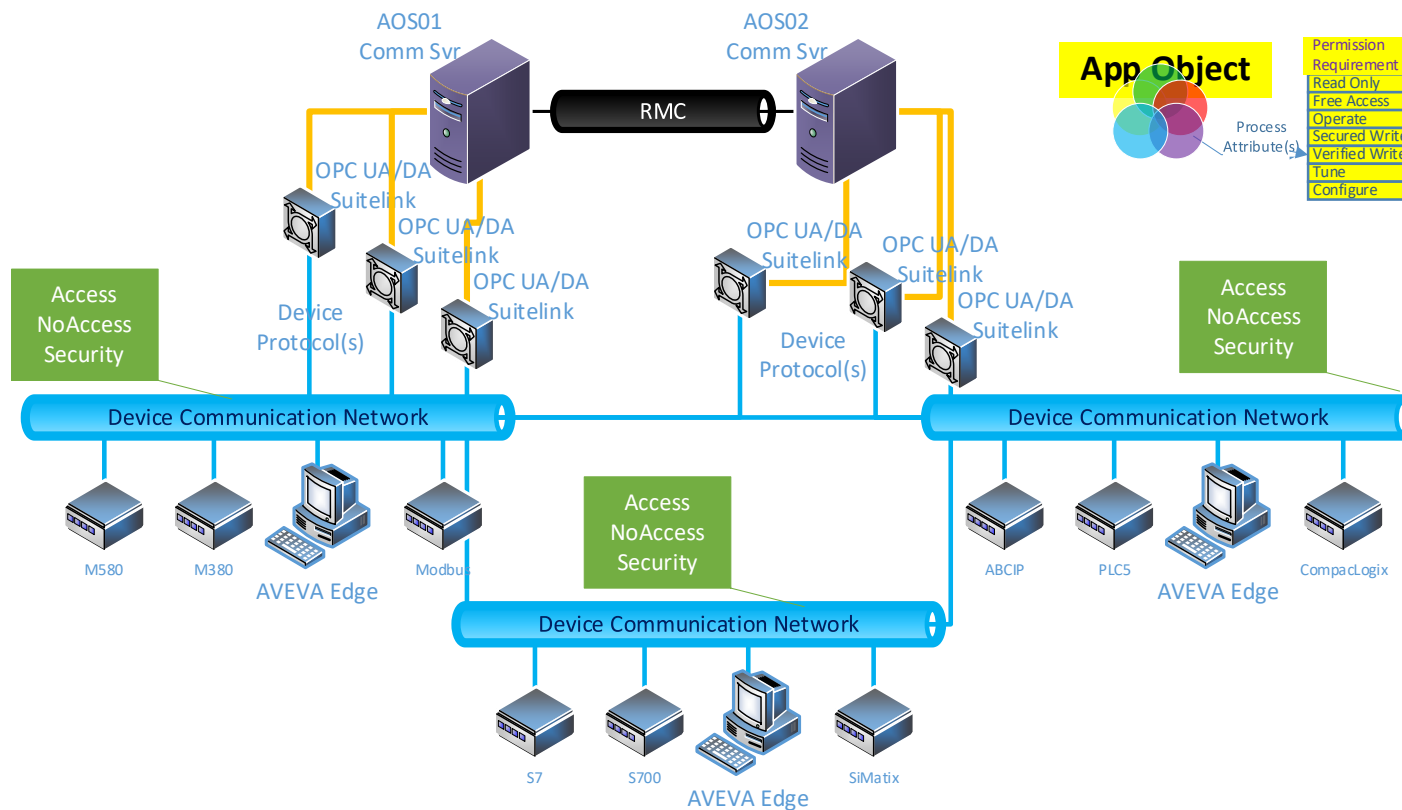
AOS01
Comm Svr

AOS02
Comm Svr

RMC

App Object

Permission Requirement
Read Only
Free Access
Operate
Secured Write
Verified Write
Tune
Configure

Process Attribute(s)

OPC UA/DA Suitelink

OPC UA/DA Suitelink

OPC UA/DA Suitelink

OPC UA/DA Suitelink

OPC UA/DA Suitelink

OPC UA/DA Suitelink

Device Protocol(s)

Device Protocol(s)

Access
NoAccess
Security

Access
NoAccess
Security

Device Communication Network

Device Communication Network

M580

M380

AVEVA Edge

Modbus

Access
NoAccess
Security

ABCIP

PLC5

AVEVA Edge

CompacLogix

Device Communication Network

S7

S700

AVEVA Edge

SiMatix